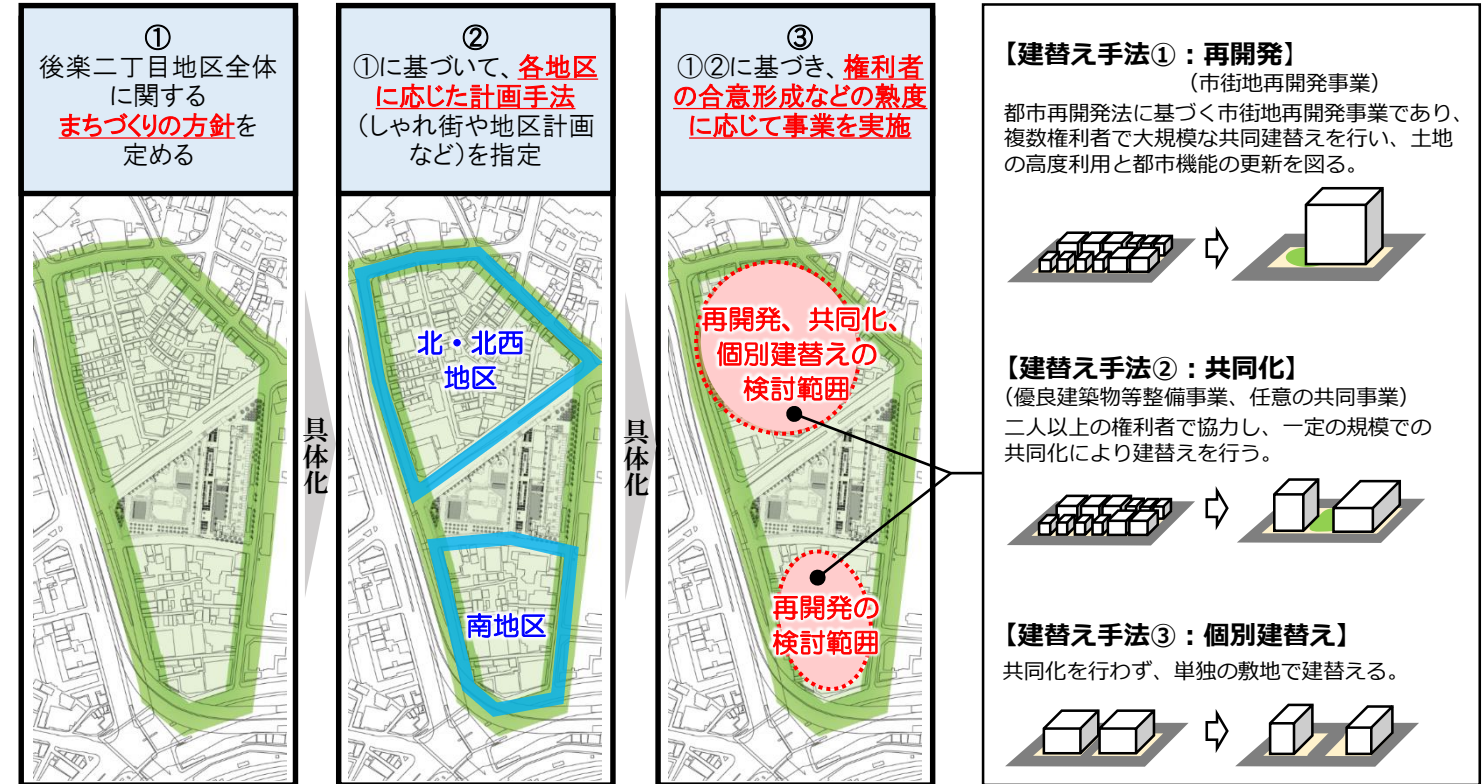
①
後楽二丁目地区全体に関するまちづくりの方針を定める

②
①に基づいて、各地区に応じた計画手法（しゃれ街や地区計画など）を指定

③
①②に基づき、権利者の合意形成などの熟度に応じて事業を実施

具体化

北・北西地区

南地区

具体化

再開発、共同化、個別建替えの検討範囲

再開発の検討範囲

【建替え手法①：再開発】
（市街地再開発事業）
都市再開発法に基づく市街地再開発事業であり、複数権利者で大規模な共同建替えを行い、土地の高度利用と都市機能の更新を図る。

【建替え手法②：共同化】
（優良建築物等整備事業、任意の共同事業）
二人以上の権利者で協力し、一定の規模での共同化により建替えを行う。

【建替え手法③：個別建替え】
共同化を行わず、単独の敷地で建替える。